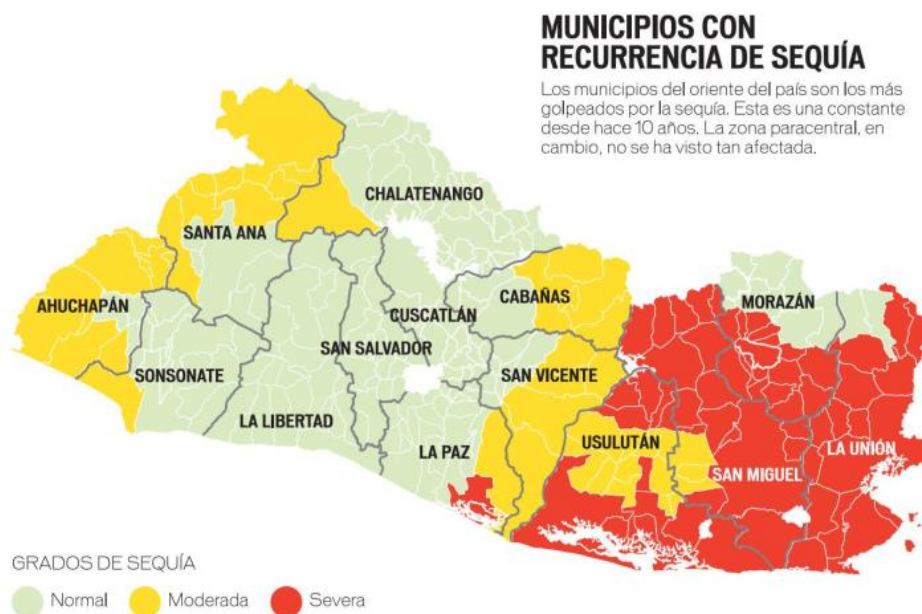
MUNICIPIOS CON RECURRENCIA DE SEQUÍA

Los municipios del oriente del país son los más golpeados por la sequía. Esta es una constante desde hace 10 años. La zona paracentral, en cambio, no se ha visto tan afectada.

CHALATENANGO
SANTA ANA
AHUCHAPÁN
CABAÑAS
MORAZÁN
CUSCATLÁN
SAN SALVADOR
SONSONATE
SAN VICENTE
LA LIBERTAD
LA PAZ
USULUTÁN
LA UNIÓN
SAN MIGUEL

GRADOS DE SEQUÍA
Normal
Moderada
Severa